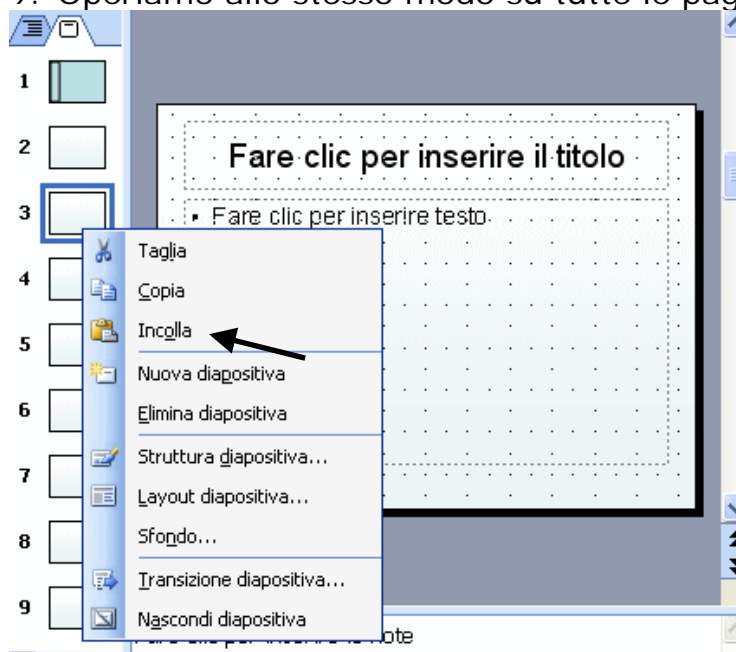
7. Operiamo allo stesso modo su tutte le pag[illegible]

1
2
3
4
5
6
7
8
9

Fare clic per inserire il titolo

• Fare clic per inserire testo

Taglia
Copia
Incolla
Nuova diapositiva
Elimina diapositiva
Struttura diapositiva...
Layout diapositiva...
Sfondo...
Transizione diapositiva...
Nascondi diapositiva

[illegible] note